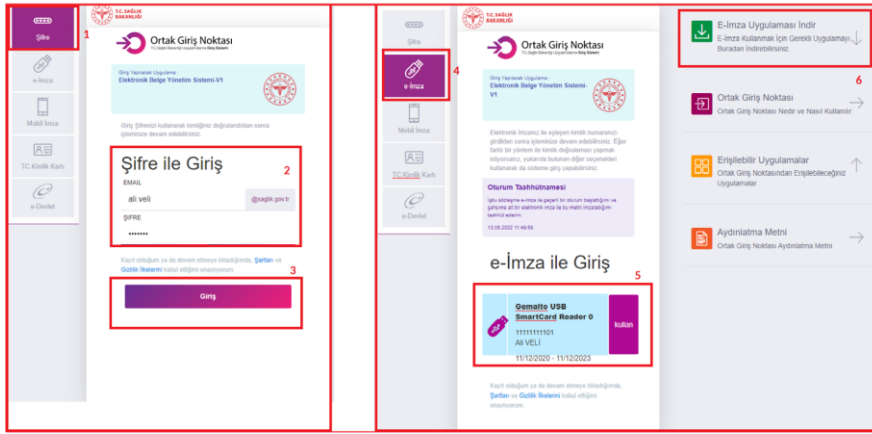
T.C. SAĞLIK BAKANLIĞI

Şifre
1
e-İmza
Mobil İmza
TC Kimlik Kartı
e-Devlet

Ortak Giriş Noktası
T.C. Sağlık Bakanlığı Uygulamalarına Giriş Sistemi

Giriş Yapılacak Uygulama :
Elektronik Belge Yönetim Sistemi-V1

Giriş Şifreniz kullanılarak kimliğiniz doğrulandıktan sonra işleminize devam edebilirsiniz.

Şifre ile Giriş
2
EMAIL
ali.veli
@saglik.gov.tr
ŞİFRE
•••••••

Kayıt olduğum ya da devam etmeye tıkladığımda, Şartları ve Gizlilik İlkelerini kabul ettiğimi onaylıyorum.
3
Giriş

T.C. SAĞLIK BAKANLIĞI

Şifre
e-İmza
4
Mobil İmza
TC Kimlik Kartı
e-Devlet

Ortak Giriş Noktası
T.C. Sağlık Bakanlığı Uygulamalarına Giriş Sistemi

Giriş Yapılacak Uygulama :
Elektronik Belge Yönetim Sistemi-V1

Elektronik İmzanız ile eşleşen kimlik numaranızı girdikten sonra işleminize devam edebilirsiniz. Eğer farklı bir yöntem ile kimlik doğrulaması yapmak istiyorsanız, yukarıda bulunan diğer seçenekleri kullanarak da sisteme giriş yapabilirsiniz.

Oturum Taahhütnamesi
İşbu sözleşme e-imza ile geçerli bir oturum başlattığımı ve çalışma sürem elektronik imza ile bu metni imzaladığımı teyit ederim.
13.09.2022 11:49:55

e-İmza ile Giriş
5
Gemalto USB SmartCard Reader 0
11111111101
Ali VELİ
11/12/2020 - 11/12/2023
kullan

Kayıt olduğum ya da devam etmeye tıkladığımda, Şartları ve Gizlilik İlkelerini kabul ettiğimi onaylıyorum.

E-İmza Uygulaması İndir
E-İmza Kullanmak İçin Gerekli Uygulamayı Buradan İndirebilirsiniz.
6

Ortak Giriş Noktası
Ortak Giriş Noktası Nedir ve Nasıl Kullanılır

Erişilebilir Uygulamalar
Ortak Giriş Noktasından Erişilebileceğiniz Uygulamalar

Aydınlatma Metni
Ortak Giriş Noktası Aydınlatma Metni